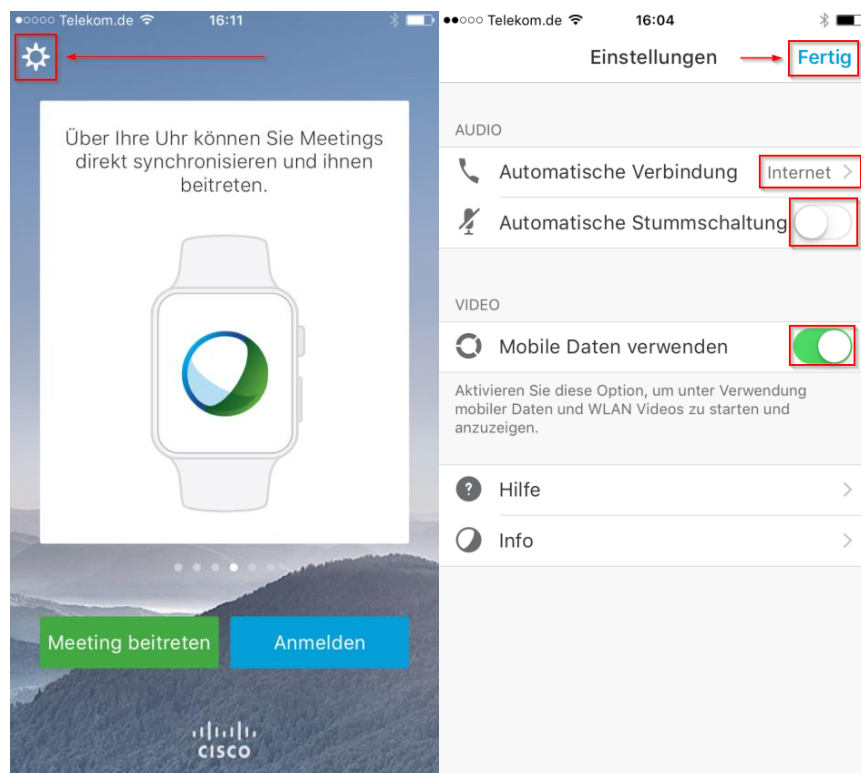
●○○○○ Telekom.de 16:11

Über Ihre Uhr können Sie Meetings direkt synchronisieren und ihnen beitreten.

Meeting beitreten

Anmelden

CISCO

●●○○○ Telekom.de 16:04

Einstellungen

Fertig

AUDIO

Automatische Verbindung

Internet >

Automatische Stummschaltung

VIDEO

Mobile Daten verwenden

Aktivieren Sie diese Option, um unter Verwendung mobiler Daten und WLAN Videos zu starten und anzuzeigen.

Hilfe

Info